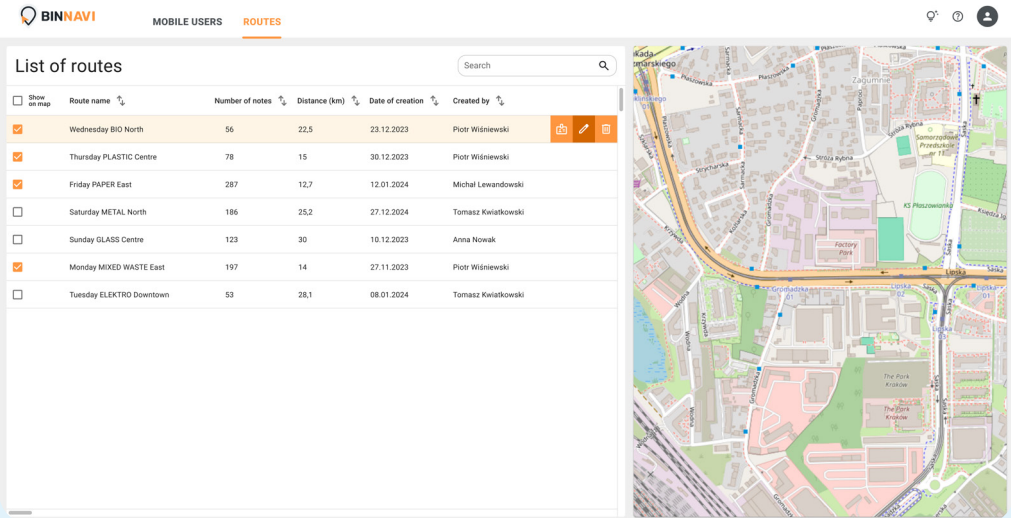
BINNAVI MOBILE USERS ROUTES

List of routes

Search

| Show on map | Route name | Number of notes | Distance (km) | Date of creation | Created by |
|---|---|---|---|---|---|
| ☑ | Wednesday BIO North | 56 | 22,5 | 23.12.2023 | Piotr Wiśniewski |
| ☑ | Thursday PLASTIC Centre | 78 | 15 | 30.12.2023 | Piotr Wiśniewski |
| ☑ | Friday PAPER East | 287 | 12,7 | 12.01.2024 | Michał Lewandowski |
| ☐ | Saturday METAL North | 186 | 25,2 | 27.12.2023 | Tomasz Kwiatkowski |
| ☐ | Sunday GLASS Centre | 123 | 30 | 10.12.2023 | Anna Nowak |
| ☑ | Monday MIXED WASTE East | 197 | 14 | 27.11.2023 | Piotr Wiśniewski |
| ☐ | Tuesday ELEKTRO Downtown | 53 | 28,1 | 08.01.2024 | Tomasz Kwiatkowski |

Zagumnie
Płaszowska
Samorządowe Przedszkole nr 11
Strycharska
Stróża Rybna
Grzegórzecka
KS Płaszowianka
Factory Park
Lipska
Grodadzka 01
Lipska 02
Lipska 01
The Park Kraków
The Park Kraków
Wodna
Krzywda
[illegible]